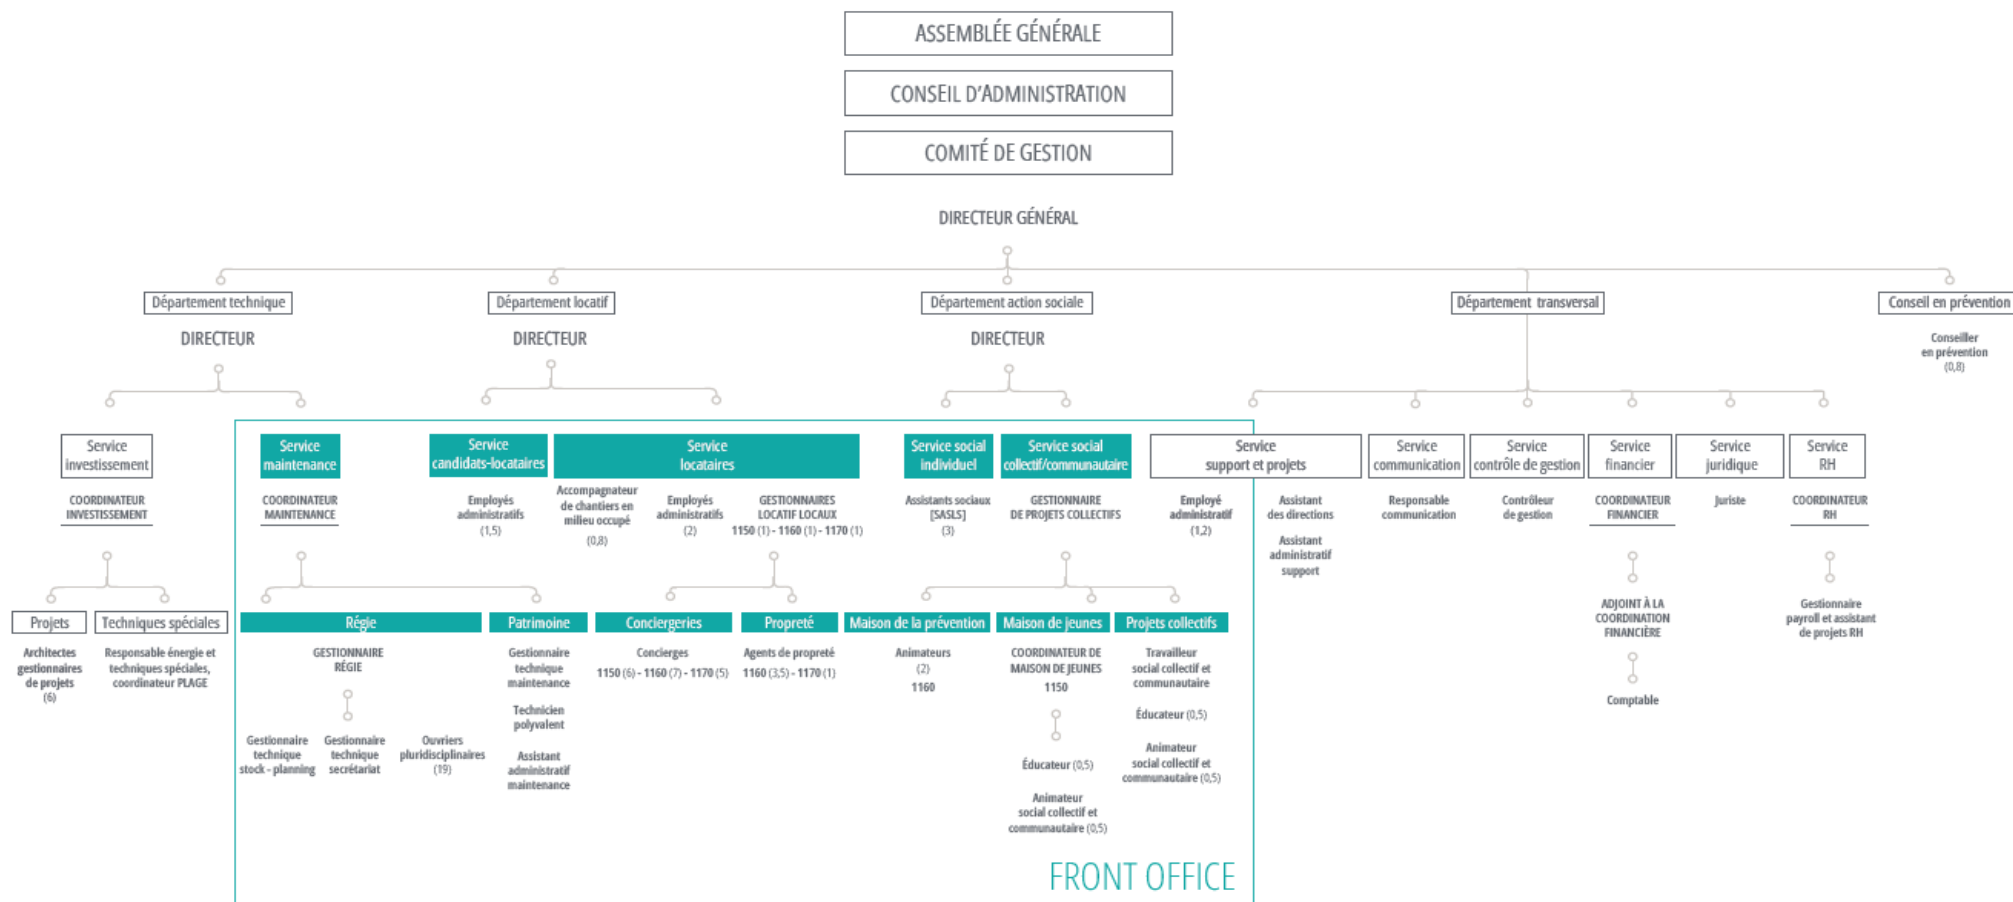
ASSEMBLÉE GÉNÉRALE

CONSEIL D'ADMINISTRATION

COMITÉ DE GESTION

DIRECTEUR GÉNÉRAL

Département technique

DIRECTEUR

Département locatif

DIRECTEUR

Département action sociale

DIRECTEUR

Département transversal

Conseil en prévention

Conseiller en prévention (0,8)

Service investissement

COORDINATEUR INVESTISSEMENT

Projets

Architectes gestionnaires de projets (6)

Techniques spéciales

Responsable énergie et techniques spéciales, coordinateur PLAGE

Service maintenance

COORDINATEUR MAINTENANCE

Régie

GESTIONNAIRE RÉGIE

Gestionnaire technique stock - planning

Gestionnaire technique secrétariat

Ouvriers pluridisciplinaires (19)

Patrimoine

Gestionnaire technique maintenance

Technicien polyvalent

Assistant administratif maintenance

Service candidats-locataires

Employés administratifs (1,5)

Service locataires

Accompagnateur de chantiers en milieu occupé (0,8)

Employés administratifs (2)

GESTIONNAIRES LOCATIF LOCAUX 1150 (1) - 1160 (1) - 1170 (1)

Conciergeries

Concierges 1150 (6) - 1160 (7) - 1170 (5)

Propreté

Agents de propreté 1160 (3,5) - 1170 (1)

Service social individuel

Assistants sociaux [SASLS] (3)

Maison de la prévention

Animateurs (2) 1160

Service social collectif/communautaire

GESTIONNAIRE DE PROJETS COLLECTIFS

Maison de jeunes

COORDINATEUR DE MAISON DE JEUNES 1150

Éducateur (0,5)

Animateur social collectif et communautaire (0,5)

Projets collectifs

Travailleur social collectif et communautaire

Éducateur (0,5)

Animateur social collectif et communautaire (0,5)

Service support et projets

Employé administratif (1,2)

Assistant des directions

Assistant administratif support

Service communication

Responsable communication

Service contrôle de gestion

Contrôleur de gestion

Service financier

COORDINATEUR FINANCIER

ADJOINT À LA COORDINATION FINANCIÈRE

Comptable

Service juridique

Juriste

Service RH

COORDINATEUR RH

Gestionnaire payroll et assistant de projets RH

FRONT OFFICE